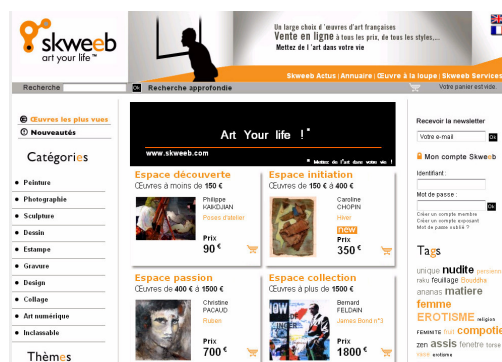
skweeb
art your life™

Un large choix d'œuvres d'art françaises
Vente en ligne à tous les prix, de tous les styles...
Mettez de l'art dans votre vie

Skweeb Actus | Annuaire | Œuvre à la loupe | Skweeb Services

Recherche Ok Recherche approfondie Votre panier est vide

Œuvres les plus vues
Nouveautés

Catégories

Peinture
Photographie
Sculpture
Dessin
Estampe
Gravure
Design
Collage
Art numérique
Inclassable

Thèmes

Art Your life !™
www.skweeb.com
Mettez de l'art dans votre vie !

Espace découverte
Œuvres à moins de 150 €
Philippe KAIKDJIAN
Poses d'atelier
Prix
90 €

Espace initiation
Œuvres de 150 € à 400 €
Caroline CHOPIN
Hiver
new
Prix
350 €

Espace passion
Œuvres de 400 € à 1500 €
Christine PACAUD
Ruben
Prix
700 €

Espace collection
Œuvres à plus de 1500 €
Bernard FELDAIN
James Bond n°3
Prix
1800 €

Recevoir la newsletter
Votre e-mail Ok

Mon compte Skweeb
Identifiant :
Mot de passe :
Ok
Créer un compte membre
Créer un compte exposant
Mot de passe oublié ?

Tags
unique nudite peinture
raku feuillage bouddha
ananas matiere
femme
EROTISME religion
FEMINITE fun composition
zen assis fenetre torse
bleu erotisme